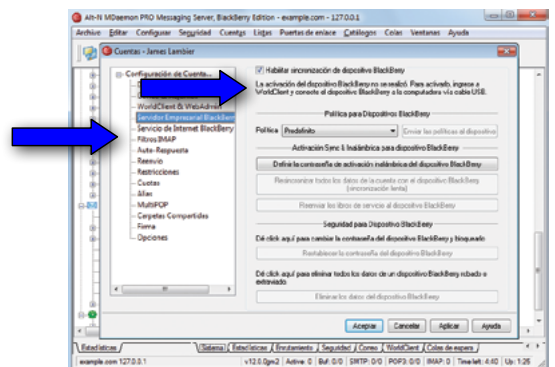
Alt-N MDaemon PRO Messaging Server, BlackBerry Edition - example.com - 127.0.0.1

Archivo Editar Configurar Seguridad Cuentas Listas Puertas de enlace Catálogos Colas Ventanas Ayuda

Cuentas - James Lambier

Configuración de Cuenta...
WorldClient & WebAdmin
Servidor Empresarial BlackBerry
Servicio de Internet BlackBerry
Filtros IMAP
Auto-Respuesta
Reenvío
Restricciones
Cuotas
Alias
MultiPOP
Carpetas Compartidas
Firma
Opciones

Habilitar sincronización de dispositivo BlackBerry

La activación del dispositivo BlackBerry no se realizó. Para activarlo, ingrese a WorldClient y conecte el dispositivo BlackBerry a la computadora vía cable USB.

Política para Dispositivos BlackBerry

Política Predefinido Enviar las políticas al dispositivo

Activación Sinc & Inalámbrica para dispositivo BlackBerry

Defina la contraseña de activación inalámbrica del dispositivo BlackBerry

Resincronizar todos los datos de la cuenta con el dispositivo BlackBerry (sincronización lenta)

Reenvíe los libros de servicio al dispositivo BlackBerry

Seguridad para Dispositivo BlackBerry

Dé click aquí para cambiar la contraseña del dispositivo BlackBerry y bloquearlo

Restablecer la contraseña del dispositivo BlackBerry

Dé click aquí para eliminar todos los datos de un dispositivo BlackBerry robado o extraviado

Eliminar los datos del dispositivo BlackBerry

Aceptar Cancelar Aplicar Ayuda

Estadísticas | Sistema | Estadísticas | Enrutamiento | Seguridad | Correo | WorldClient | Colas de espera

example.com 127.0.0.1 | v12.0.0pn2 | Active: 0 | Buf: 0/0 | SMTP: 0/0 | POP3: 0/0 | IMAP: 0 | Time left: 4:40 | Up: 1:25